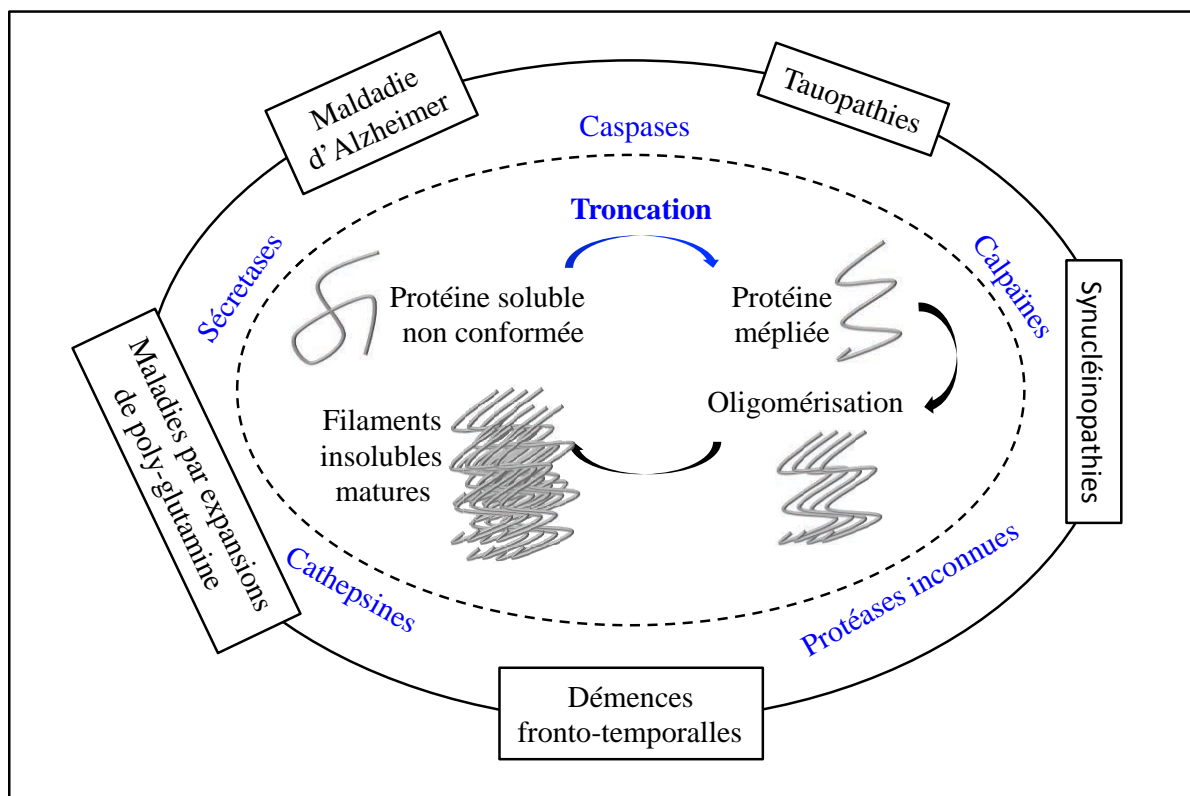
Maldadie d' Alzheimer

Caspases

Tauopathies

Troncation

Sécretases

Calpaïnes

Protéine soluble non conformée

Protéine mépliée

Synucléinopathies

Maladies par expansions de poly-glutamine

Oligomérisation

Filaments insolubles matures

Cathepsines

Protéases inconnues

Démences fronto-temporalles